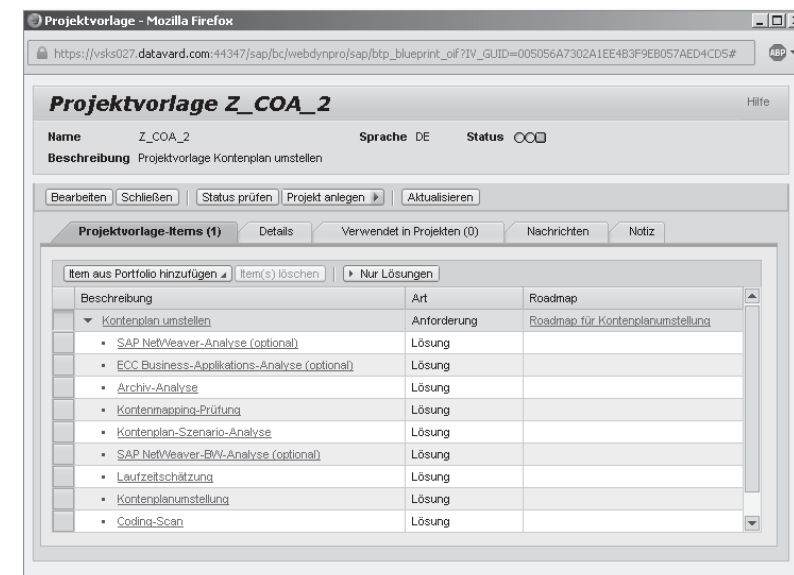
Projektvorlage - Mozilla Firefox

https://vsks027.datavard.com:44347/sap/bc/webdynpro/sap/btp_blueprint_oif?IV_GUID=005056A7302A1EE4B3F9EB057AED4CD5#

ABP

Projektvorlage Z_COA_2

Hilfe

Name Z_COA_2 Sprache DE Status

Beschreibung Projektvorlage Kontenplan umstellen

Bearbeiten | Schließen | Status prüfen | Projekt anlegen | Aktualisieren

Projektvorlage-Items (1) | Details | Verwendet in Projekten (0) | Nachrichten | Notiz

Item aus Portfolio hinzufügen | Item(s) löschen | Nur Lösungen

| Beschreibung | Art | Roadmap |
|---|---|---|
| Kontenplan umstellen | Anforderung | Roadmap für Kontenplanumstellung |
| SAP NetWeaver-Analyse (optional) | Lösung | |
| ECC Business-Applikations-Analyse (optional) | Lösung | |
| Archiv-Analyse | Lösung | |
| Kontenmapping-Prüfung | Lösung | |
| Kontenplan-Szenario-Analyse | Lösung | |
| SAP NetWeaver-BW-Analyse (optional) | Lösung | |
| Laufzeitschätzung | Lösung | |
| Kontenplanumstellung | Lösung | |
| Coding-Scan | Lösung | |